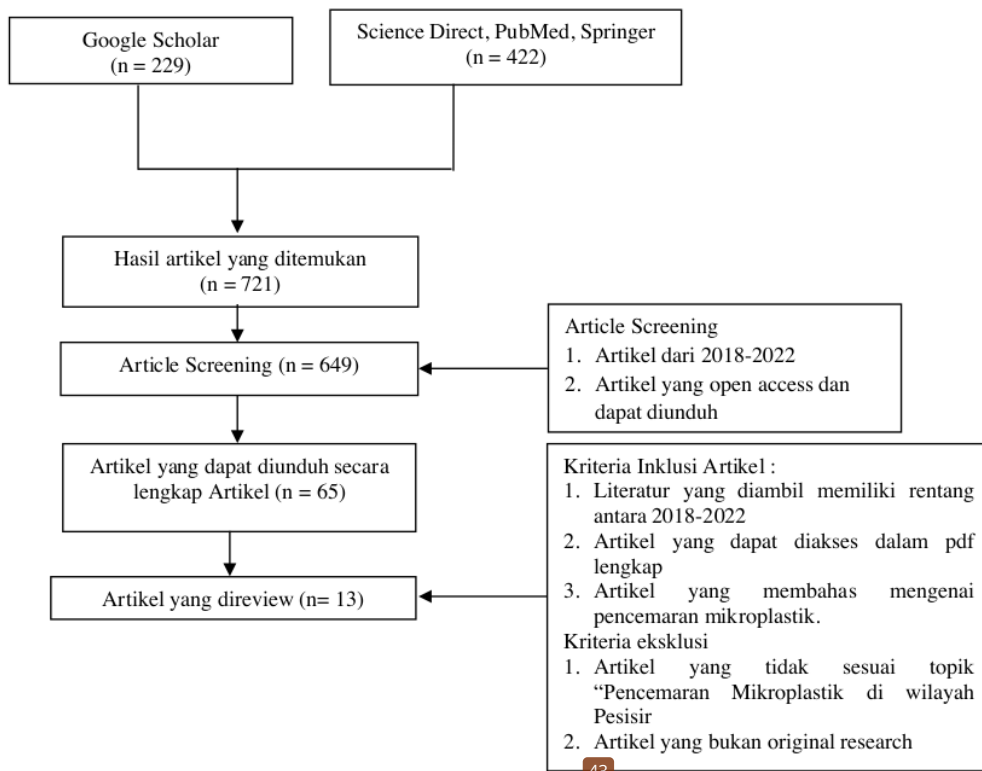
Google Scholar
(n = 229)

Science Direct, PubMed, Springer
(n = 422)

Hasil artikel yang ditemukan
(n = 721)

Article Screening (n = 649)

Article Screening
1. Artikel dari 2018-2022
2. Artikel yang open access dan dapat diunduh

Artikel yang dapat diunduh secara lengkap Artikel (n = 65)

Kriteria Inklusi Artikel :
1. Literatur yang diambil memiliki rentang antara 2018-2022
2. Artikel yang dapat diakses dalam pdf lengkap
3. Artikel yang membahas mengenai pencemaran mikroplastik.
Kriteria eksklusi
1. Artikel yang tidak sesuai topik "Pencemaran Mikroplastik di wilayah Pesisir
2. Artikel yang bukan original research

Artikel yang direview (n= 13)

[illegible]